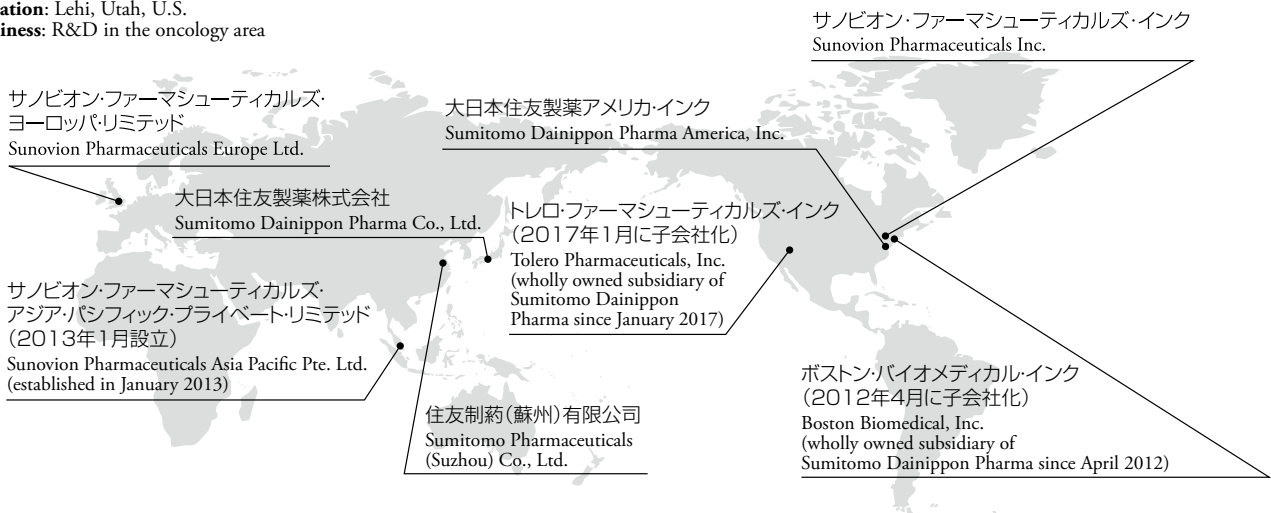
ation: Lehi, Utah, U.S.
iness: R&D in the oncology area

サノビオン・ファーマシューティカルズ・インク
Sunovion Pharmaceuticals Inc.

サノビオン・ファーマシューティカルズ・ヨーロッパ・リミテッド
Sunovion Pharmaceuticals Europe Ltd.

大日本住友製薬アメリカ・インク
Sumitomo Dainippon Pharma America, Inc.

大日本住友製薬株式会社
Sumitomo Dainippon Pharma Co., Ltd.

トレロ・ファーマシューティカルズ・インク（2017年1月に子会社化）
Tolero Pharmaceuticals, Inc. (wholly owned subsidiary of Sumitomo Dainippon Pharma since January 2017)

サノビオン・ファーマシューティカルズ・アジア・パシフィック・プライベート・リミテッド（2013年1月設立）
Sunovion Pharmaceuticals Asia Pacific Pte. Ltd. (established in January 2013)

ボストン・バイオメディカル・インク（2012年4月に子会社化）
Boston Biomedical, Inc. (wholly owned subsidiary of Sumitomo Dainippon Pharma since April 2012)

住友制葯（蘇州）有限公司
Sumitomo Pharmaceuticals (Suzhou) Co., Ltd.